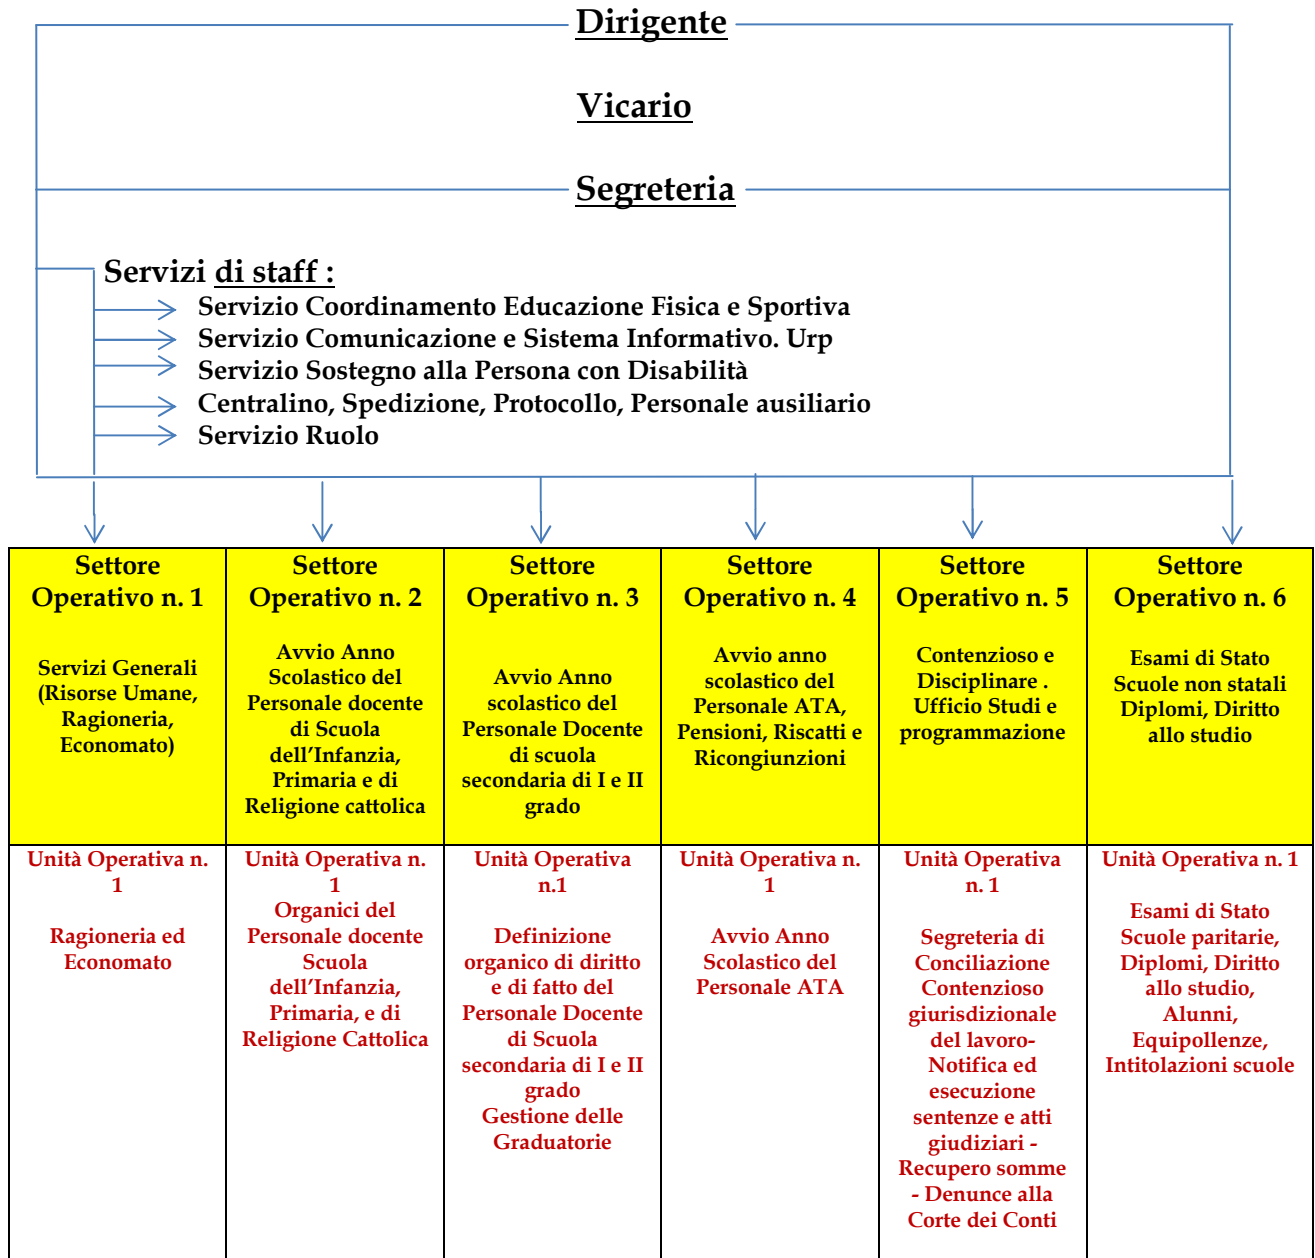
Dirigente

Vicario

Segreteria

Servizi di staff :
Servizio Coordinamento Educazione Fisica e Sportiva
Servizio Comunicazione e Sistema Informativo. Urp
Servizio Sostegno alla Persona con Disabilità
Centralino, Spedizione, Protocollo, Personale ausiliario
Servizio Ruolo

| Settore Operativo n. 1<br><br>Servizi Generali (Risorse Umane, Ragioneria, Economato) | Settore Operativo n. 2<br><br>Avvio Anno Scolastico del Personale docente di Scuola dell'Infanzia, Primaria e di Religione cattolica | Settore Operativo n. 3<br><br>Avvio Anno scolastico del Personale Docente di scuola secondaria di I e II grado | Settore Operativo n. 4<br><br>Avvio anno scolastico del Personale ATA, Pensioni, Riscatti e Ricongiunzioni | Settore Operativo n. 5<br><br>Contenzioso e Disciplinare . Ufficio Studi e programmazione | Settore Operativo n. 6<br><br>Esami di Stato Scuole non statali Diplomi, Diritto allo studio |
|---|---|---|---|---|---|
| Unità Operativa n. 1<br><br>Ragioneria ed Economato | Unità Operativa n. 1<br>Organici del Personale docente Scuola dell'Infanzia, Primaria, e di Religione Cattolica | Unità Operativa n.1<br><br>Definizione organico di diritto e di fatto del Personale Docente di Scuola secondaria di I e II grado<br>Gestione delle Graduatorie | Unità Operativa n. 1<br><br>Avvio Anno Scolastico del Personale ATA | Unità Operativa n. 1<br><br>Segreteria di Conciliazione Contenzioso giurisdizionale del lavoro-Notifica ed esecuzione sentenze e atti giudiziari - Recupero somme - Denunce alla Corte dei Conti | Unità Operativa n. 1<br><br>Esami di Stato Scuole paritarie, Diplomi, Diritto allo studio, Alunni, Equipollenze, Intitolazioni scuole |